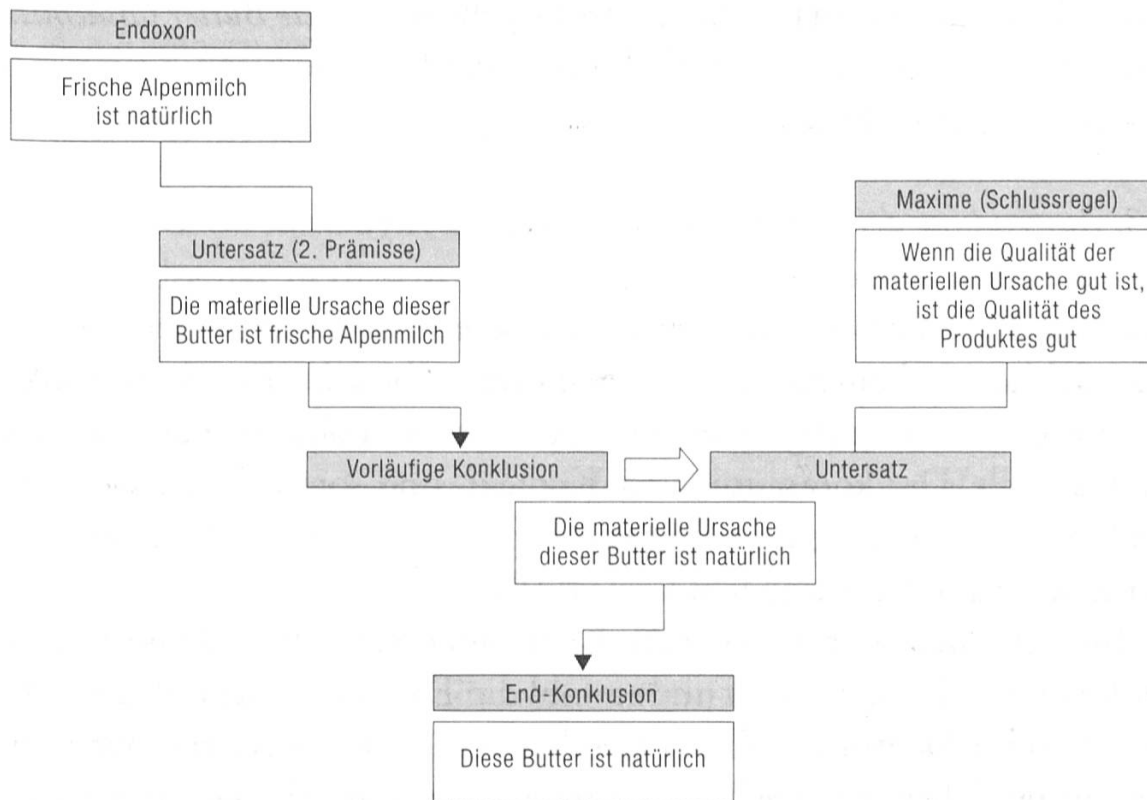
Endoxon

Frische Alpenmilch ist natürlich

Untersatz (2. Prämisse)

Die materielle Ursache dieser Butter ist frische Alpenmilch

Maxime (Schlussregel)

Wenn die Qualität der materiellen Ursache gut ist, ist die Qualität des Produktes gut

Vorläufige Konklusion

Untersatz

Die materielle Ursache dieser Butter ist natürlich

End-Konklusion

Diese Butter ist natürlich